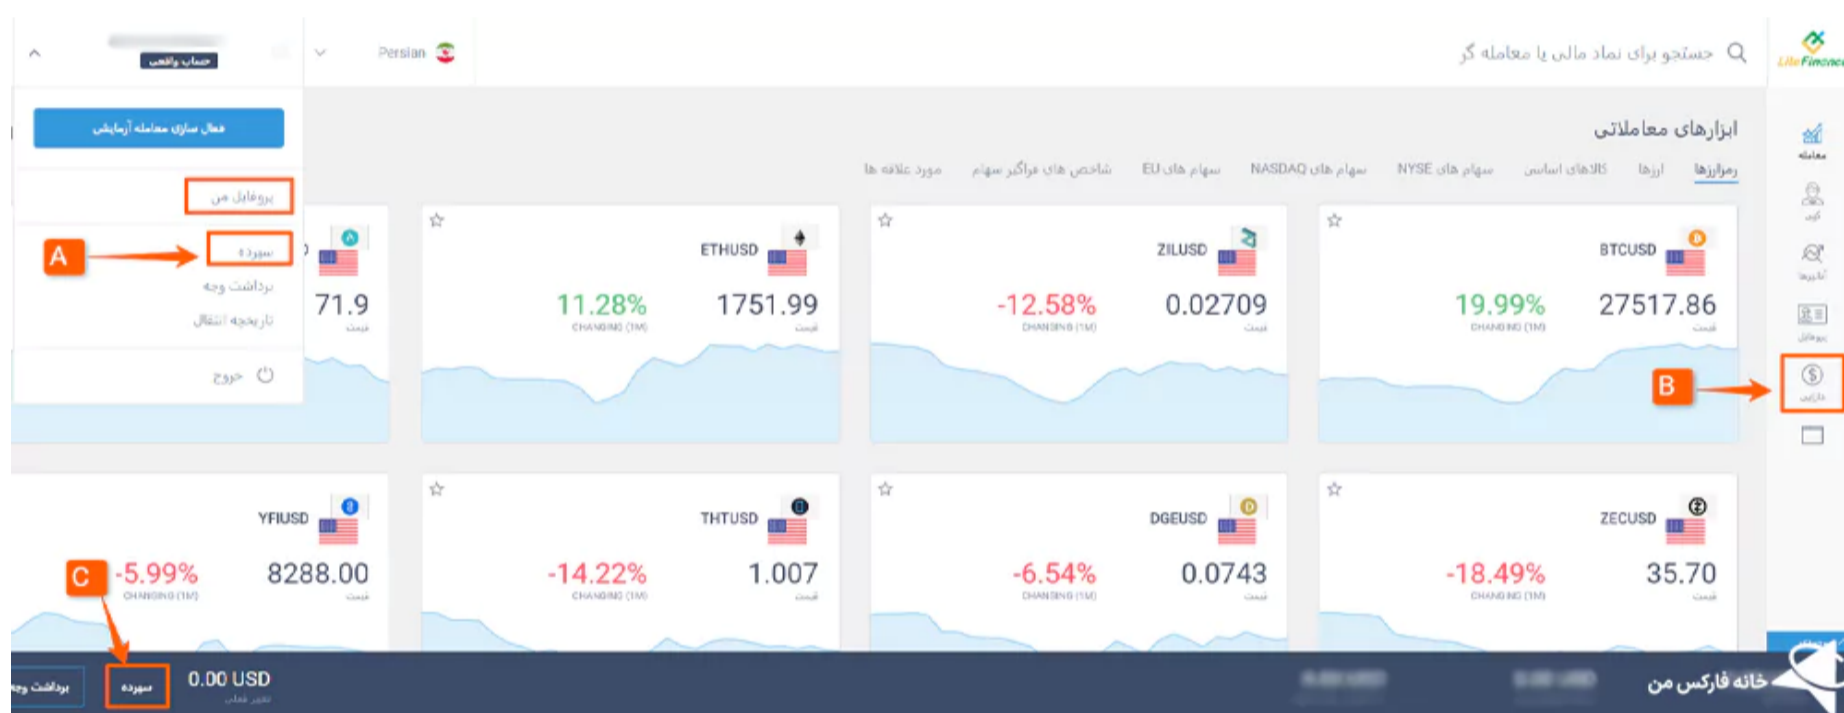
LiteFinance

جستجو برای نماد مالی یا معامله گر

Persian

حساب واقعی

فعال سازی معامله آزمایشی

پروفایل من

سپرده

برداشت وجه

تاریخچه انتقال

خروج

A

B

C

ابزارهای معاملاتی

رمزارزها ارزها کالاهای اساسی سهام های NYSE سهام های NASDAQ سهام های EU شاخص های فراگیر سهام مورد علاقه ها

معامله

کپی

آنالیز

پروفایل

دارایی

BTCUSD
19.99%
CHANGING (1M)
27517.86
قیمت

ZILUSD
-12.58%
CHANGING (1M)
0.02709
قیمت

ETHUSD
11.28%
CHANGING (1M)
1751.99
قیمت

71.9
قیمت

ZECUSD
-18.49%
CHANGING (1M)
35.70
قیمت

DGEUSD
-6.54%
CHANGING (1M)
0.0743
قیمت

THTUSD
-14.22%
CHANGING (1M)
1.007
قیمت

YFIUSD
-5.99%
CHANGING (1M)
8288.00
قیمت

خانه فارکس من

0.00 USD
تغییر فعلی

سپرده

برداشت وجه